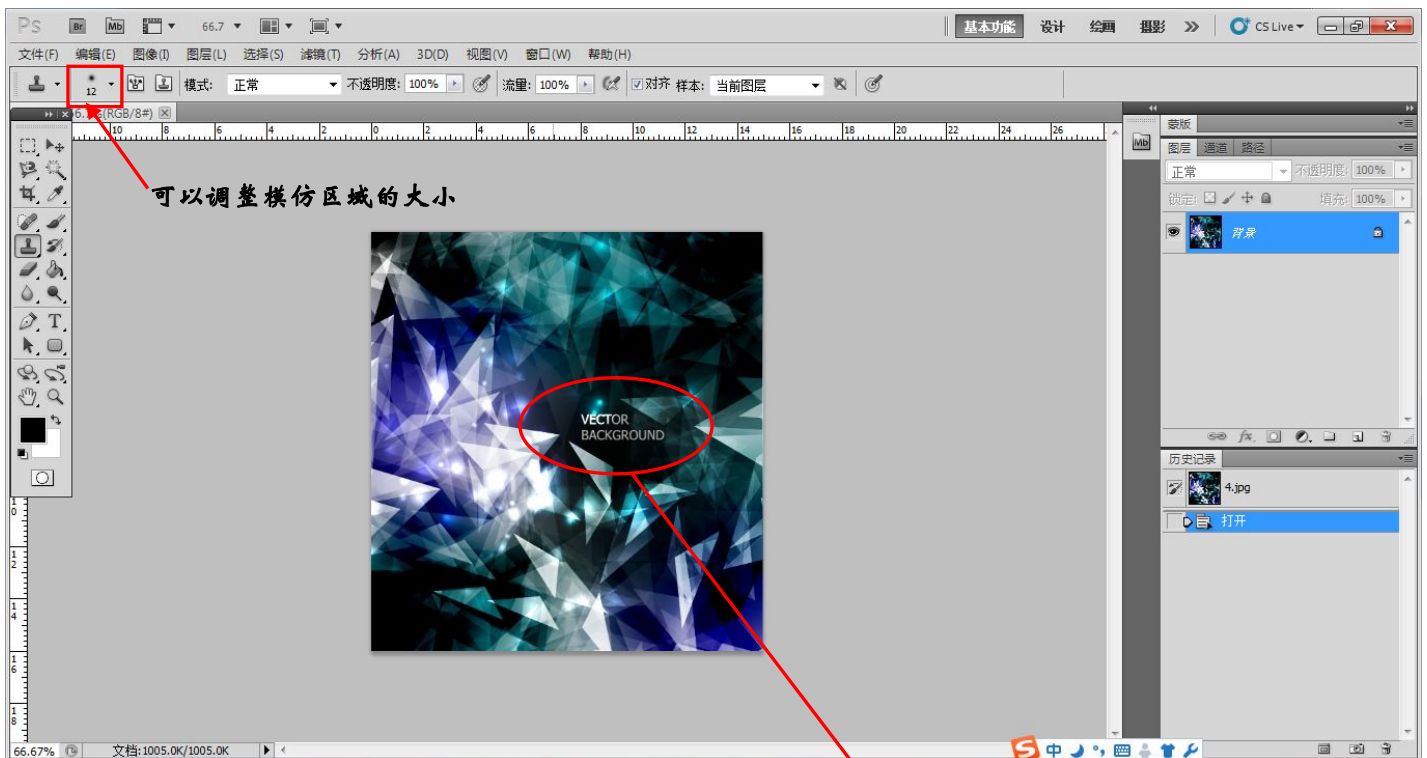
Ps Br Mb 66.7 基本功能 设计 绘画 摄影 » CS Live

文件(F) 编辑(E) 图像(I) 图层(L) 选择(S) 滤镜(T) 分析(A) 3D(D) 视图(V) 窗口(W) 帮助(H)

12 模式: 正常 不透明度: 100% 流量: 100% 对齐 样本: 当前图层

6.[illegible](RGB/8#)

10 8 6 4 2 0 2 4 6 8 10 12 14 16 18 20 22 24 26

可以调整模仿区域的大小

VECTOR
BACKGROUND

蒙版

图层 通道 路径

正常 不透明度: 100%

锁定: 填充: 100%

背景

历史记录

4.jpg

打开

66.67% 文档:1005.0K/1005.0K

中